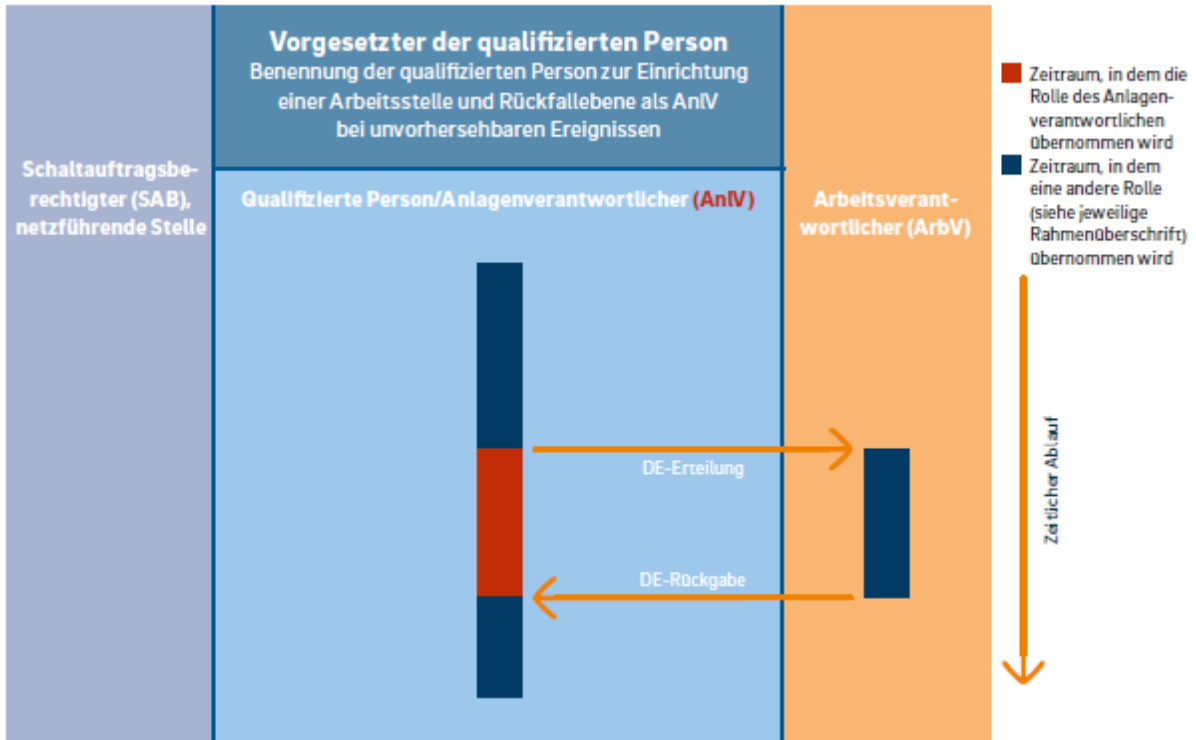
Vorgesetzter der qualifizierten Person
Benennung der qualifizierten Person zur Einrichtung einer Arbeitsstelle und Rückfallebene als AnlV bei unvorhersehbaren Ereignissen

Schaltauftragsberechtigter (SAB), netzführende Stelle

Qualifizierte Person/Anlagenverantwortlicher (AnlV)

Arbeitsverantwortlicher (ArbV)

Zeitraum, in dem die Rolle des Anlagenverantwortlichen übernommen wird

Zeitraum, in dem eine andere Rolle (siehe jeweilige Rahmenüberschrift) übernommen wird

DE-Erteilung

DE-Rückgabe

Zeitlicher Ablauf